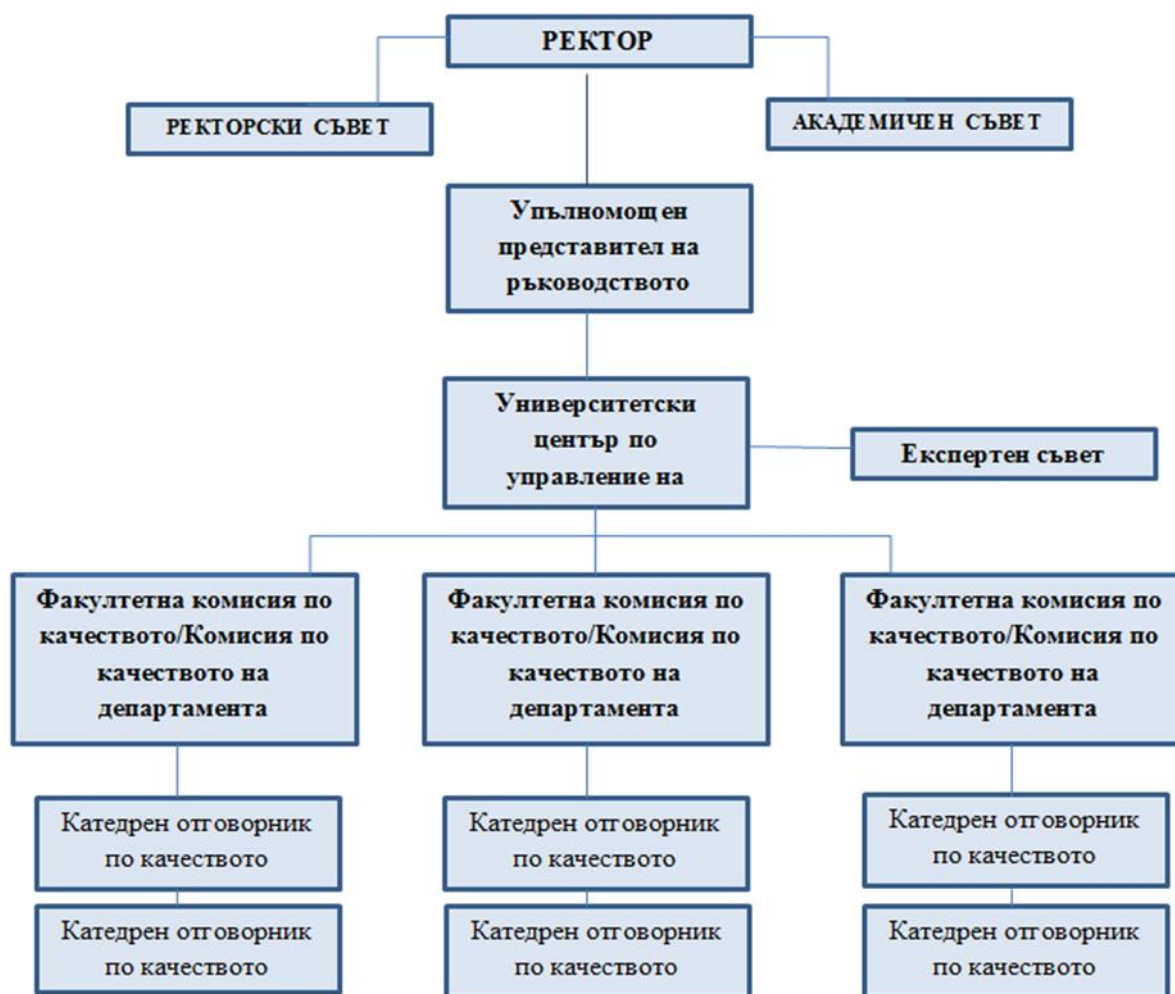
РЕКТОР

РЕКТОРСКИ СЪВЕТ

АКАДЕМИЧЕН СЪВЕТ

Упълномощен представител на ръководството

Университетски център по управление на

Експертен съвет

Факултетна комисия по качеството/Комисия по качеството на департамента

Факултетна комисия по качеството/Комисия по качеството на департамента

Факултетна комисия по качеството/Комисия по качеството на департамента

Катедрен отговорник по качеството

Катедрен отговорник по качеството

Катедрен отговорник по качеството

Катедрен отговорник по качеството

Катедрен отговорник по качеството

Катедрен отговорник по качеството